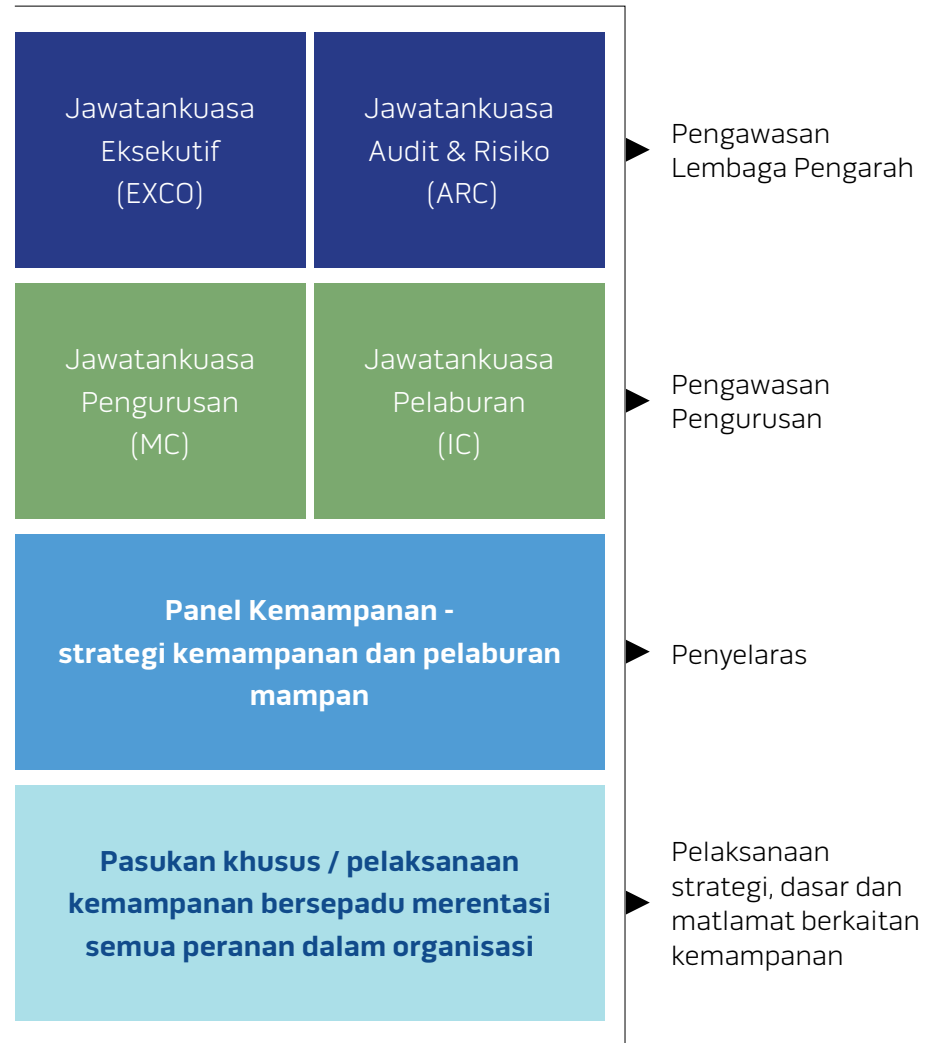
Jawatankuasa Eksekutif (EXCO)

Jawatankuasa Audit & Risiko (ARC)

Pengawasan Lembaga Pengarah

Jawatankuasa Pengurusan (MC)

Jawatankuasa Pelaburan (IC)

Pengawasan Pengurusan

**Panel Kemampanan - strategi kemampanan dan pelaburan mampan**

Penyelaras

**Pasukan khusus / pelaksanaan kemampanan bersepadu merentasi semua peranan dalam organisasi**

Pelaksanaan strategi, dasar dan matlamat berkaitan kemampanan